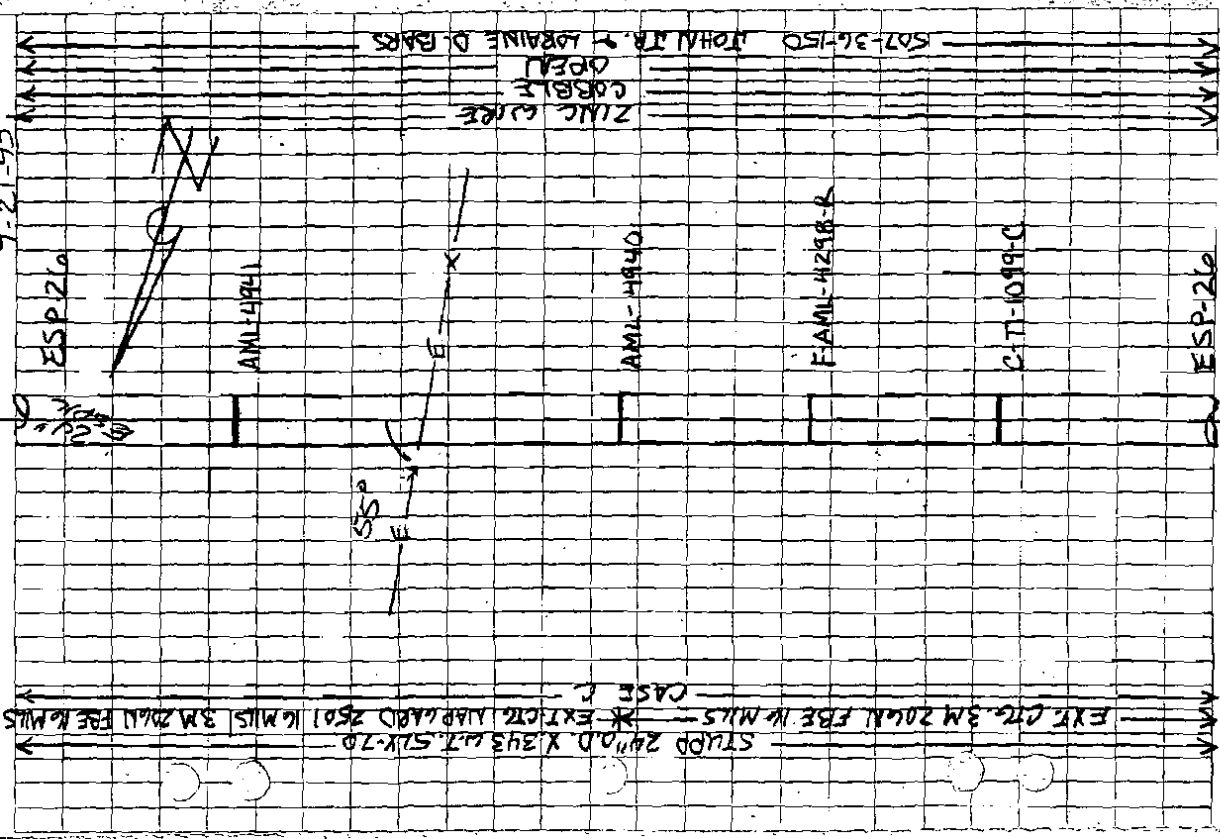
507-36-150 JOHN JR. & LORAINE D. BARS
OPEN
COBBLE
ZINC WIRE

9-21-93

N

ESP-26
AML-4941
AML-4940
F-AML-4298-R
C-T-1099-C
ESP-26

55°
E
E
X

CASE C
EXT. CTG. 3M 206N FBE 16 MILS * EXT CTG. NAPGARD 2501 16 MILS 3M 206N FBE 16 MILS
STUPP 24" O.D. X .343 W.T. 5LX-70